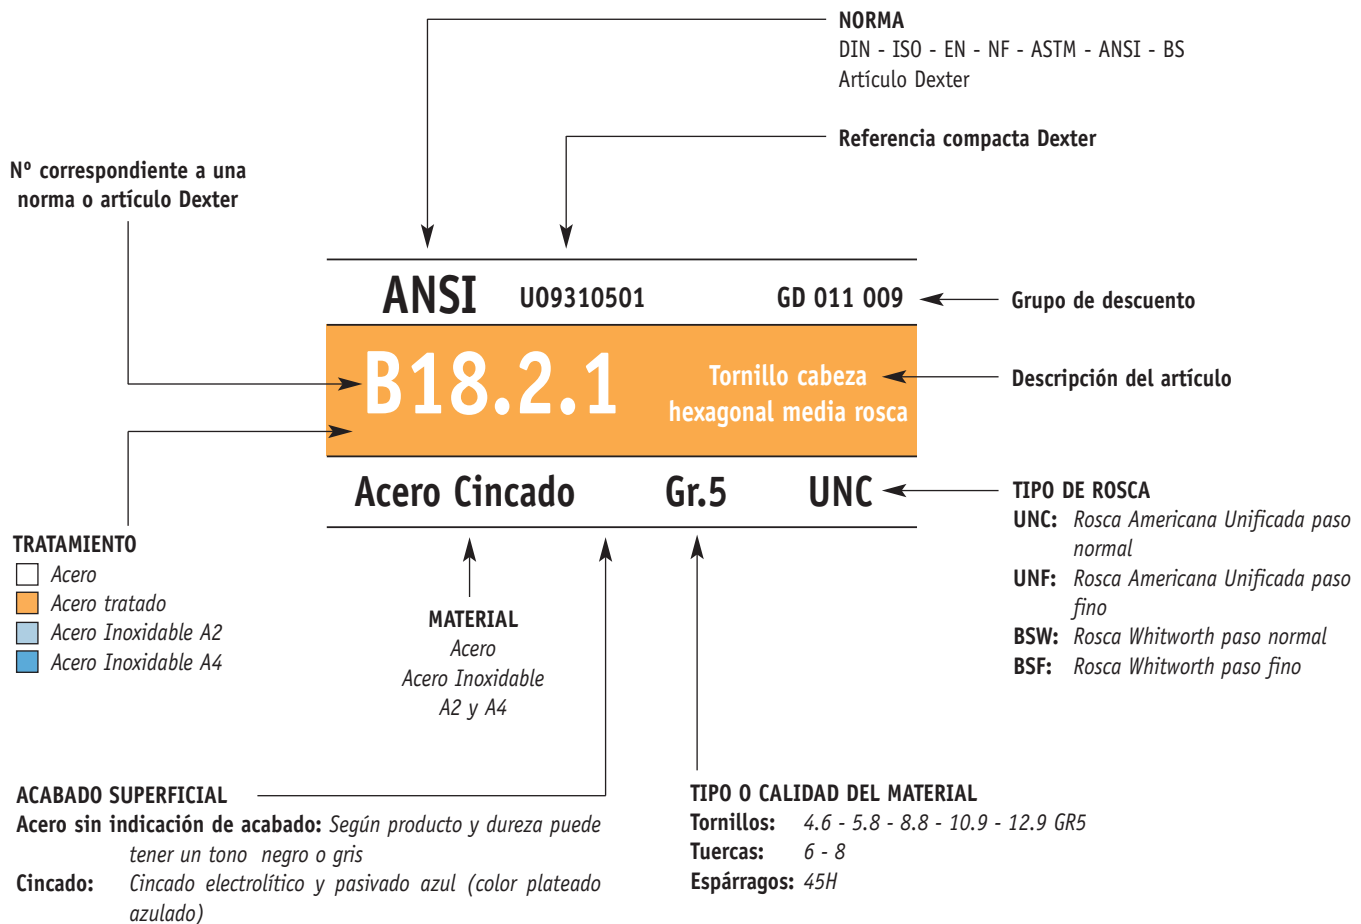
NORMA
DIN - ISO - EN - NF - ASTM - ANSI - BS
Artículo Dexter

Referencia compacta Dexter

Nº correspondiente a una norma o artículo Dexter

ANSI U09310501 GD 011 009

Grupo de descuento

B18.2.1 Tornillo cabeza hexagonal media rosca

Descripción del artículo

Acero Cincado Gr.5 UNC

TIPO DE ROSCA
UNC: Rosca Americana Unificada paso normal
UNF: Rosca Americana Unificada paso fino
BSW: Rosca Whitworth paso normal
BSF: Rosca Whitworth paso fino

TRATAMIENTO
Acero
Acero tratado
Acero Inoxidable A2
Acero Inoxidable A4

MATERIAL
Acero
Acero Inoxidable
A2 y A4

ACABADO SUPERFICIAL
Acero sin indicación de acabado: Según producto y dureza puede tener un tono negro o gris
Cincado: Cincado electrolítico y pasivado azul (color plateado azulado)

TIPO O CALIDAD DEL MATERIAL
Tornillos: 4.6 - 5.8 - 8.8 - 10.9 - 12.9 GR5
Tuercas: 6 - 8
Espárragos: 45H